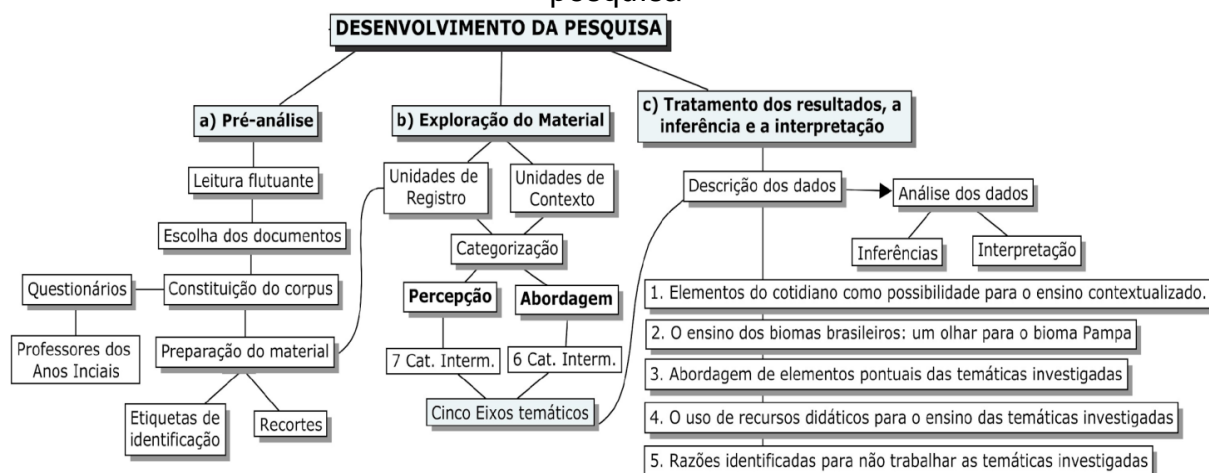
pesquisa

DESENVOLVIMENTO DA PESQUISA

a) Pré-análise

b) Exploração do Material

c) Tratamento dos resultados, a inferência e a interpretação

Leitura flutuante

Escolha dos documentos

Questionários

Constituição do corpus

Professores dos Anos Inciais

Preparação do material

Etiquetas de identificação

Recortes

Unidades de Registro

Unidades de Contexto

Categorização

Percepção

Abordagem

7 Cat. Interm.

6 Cat. Interm.

Cinco Eixos temáticos

Descrição dos dados

Análise dos dados

Inferências

Interpretação

1. Elementos do cotidiano como possibilidade para o ensino contextualizado.

2. O ensino dos biomas brasileiros: um olhar para o bioma Pampa

3. Abordagem de elementos pontuais das temáticas investigadas

4. O uso de recursos didáticos para o ensino das temáticas investigadas

5. Razões identificadas para não trabalhar as temáticas investigadas